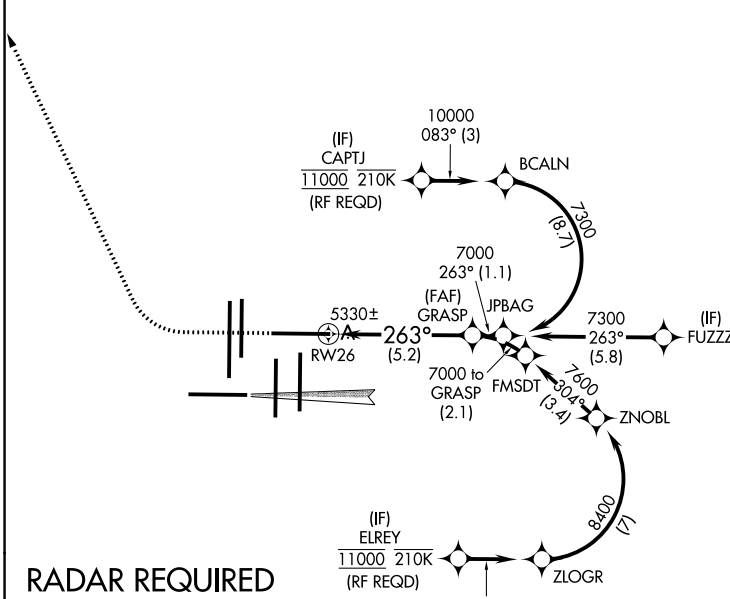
10000
083° (3)

(IF)
CAPTJ
11000 210K
(RF REQD)

BCALN

7300
(8.7)

7000
263° (1.1)

(FAF)
GRASP

JPBAG

7300
263°
(5.8)

(IF)
FUZZZ

5330±
A
RW26

263°
(5.2)

7000 to
GRASP
(2.1)

FMSDT

7600
304°
(3.4)

ZNOBL

8400
(7)

(IF)
ELREY
11000 210K
(RF REQD)

ZLOGR

RADAR REQUIRED